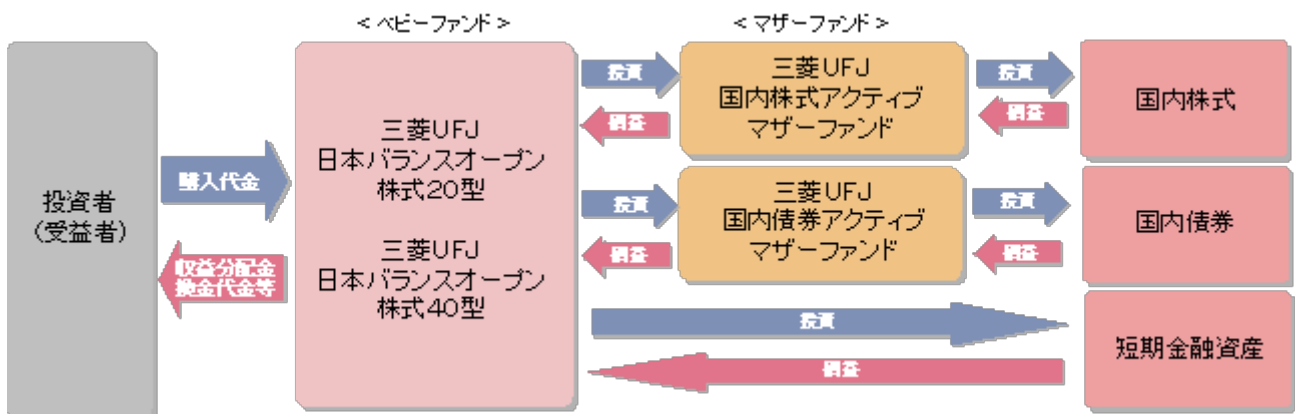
＜ベビーファンド＞

＜マザーファンド＞

投資者
（受益者）

購入代金

収益分配金
換金代金等

三菱UFJ
日本バランスオープン
株式20型

三菱UFJ
日本バランスオープン
株式40型

投資

損益

三菱UFJ
国内株式アクティブ
マザーファンド

投資

損益

国内株式

投資

損益

三菱UFJ
国内債券アクティブ
マザーファンド

投資

損益

国内債券

投資

損益

短期金融資産